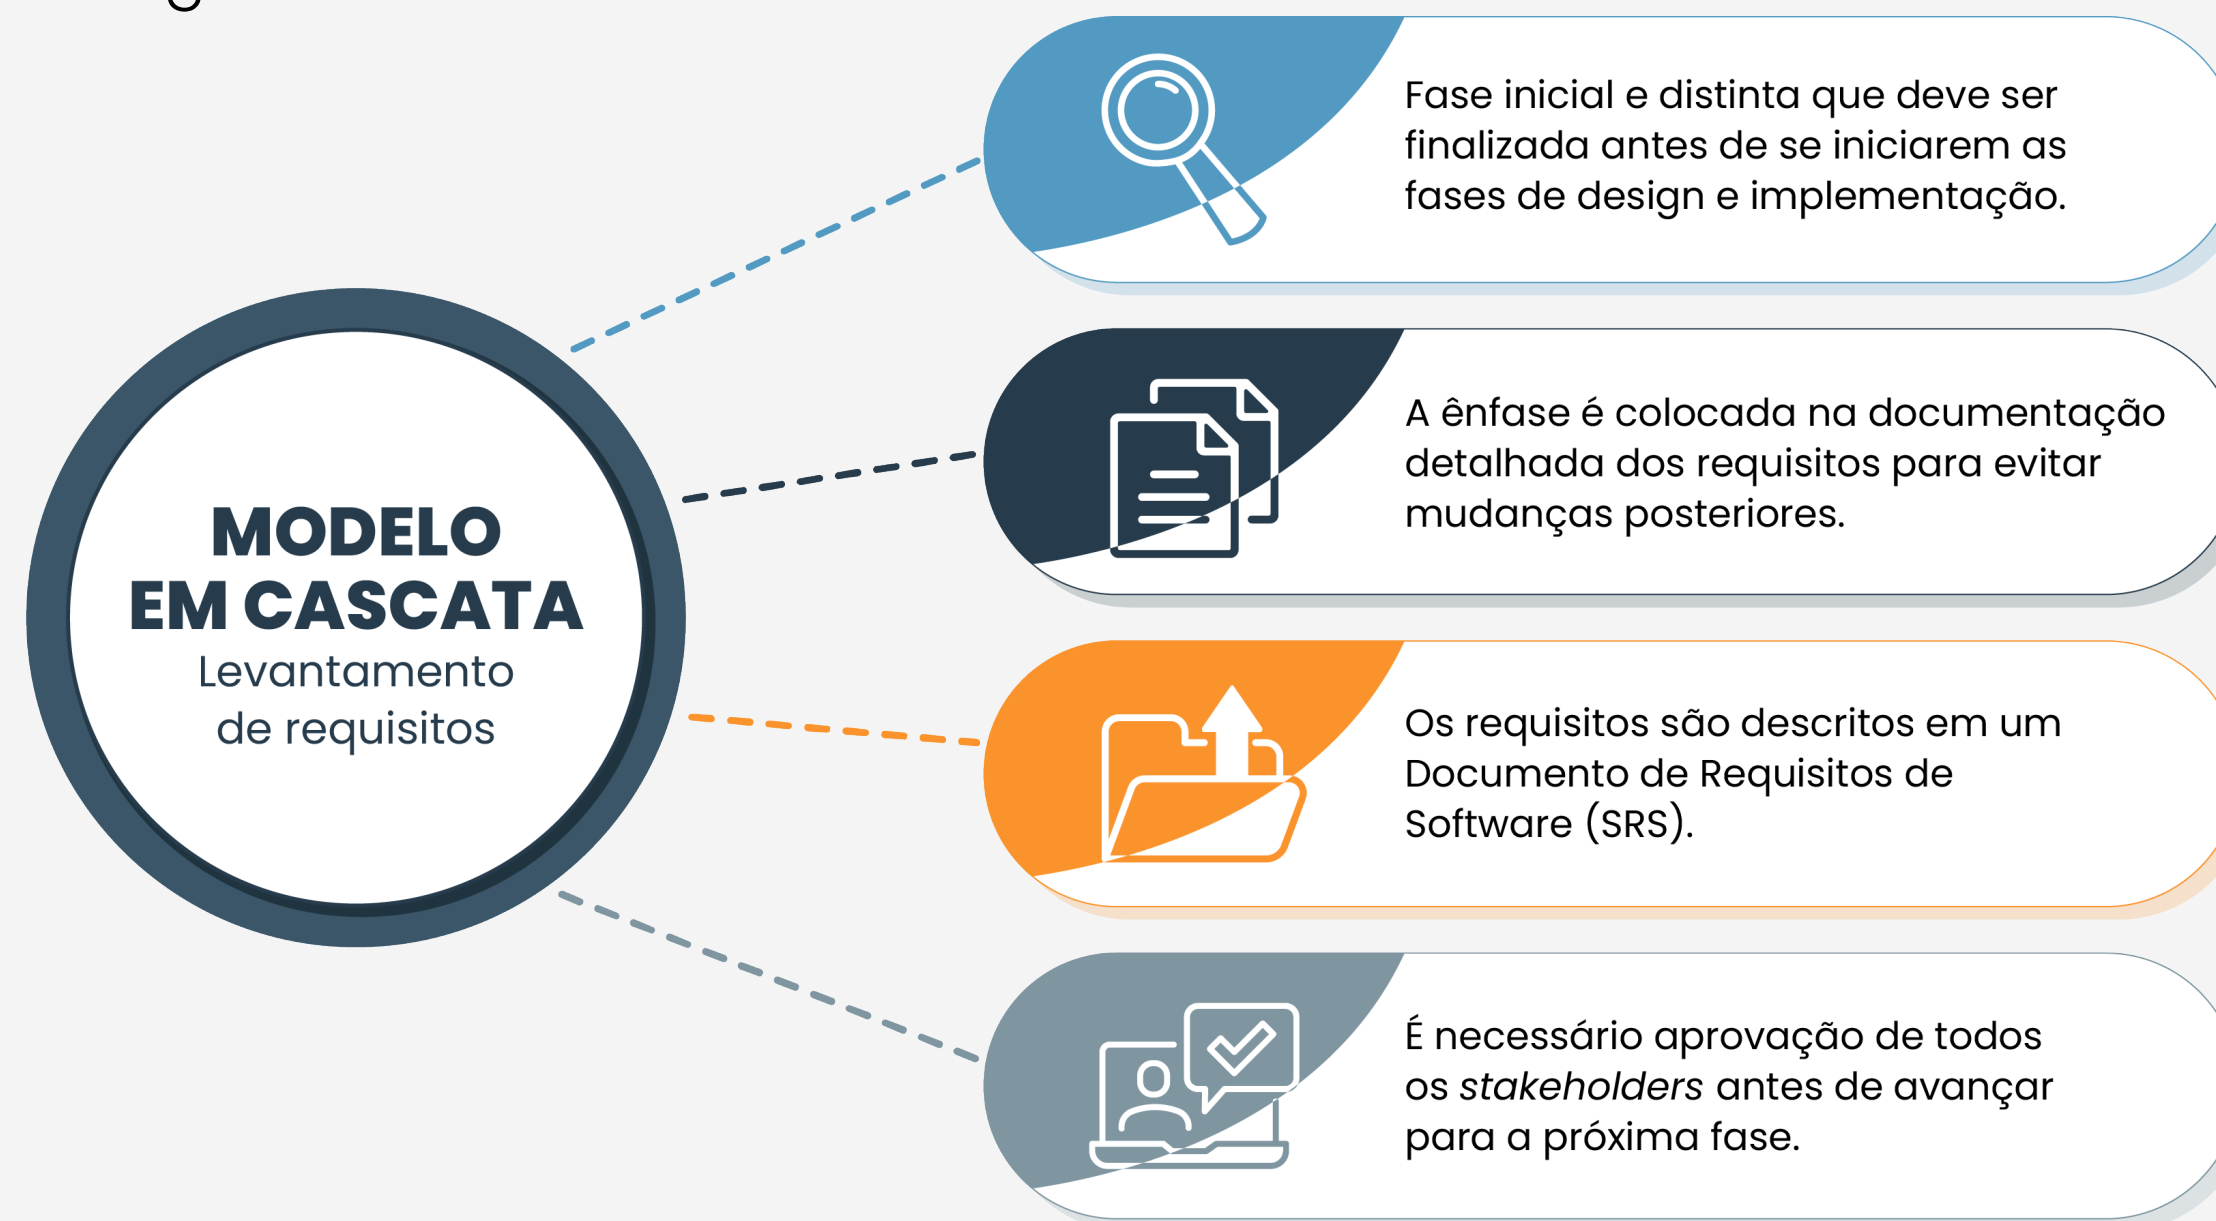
MODELO EM CASCATA
Levantamento de requisitos

Fase inicial e distinta que deve ser finalizada antes de se iniciarem as fases de design e implementação.

A ênfase é colocada na documentação detalhada dos requisitos para evitar mudanças posteriores.

Os requisitos são descritos em um Documento de Requisitos de Software (SRS).

É necessário aprovação de todos os *stakeholders* antes de avançar para a próxima fase.